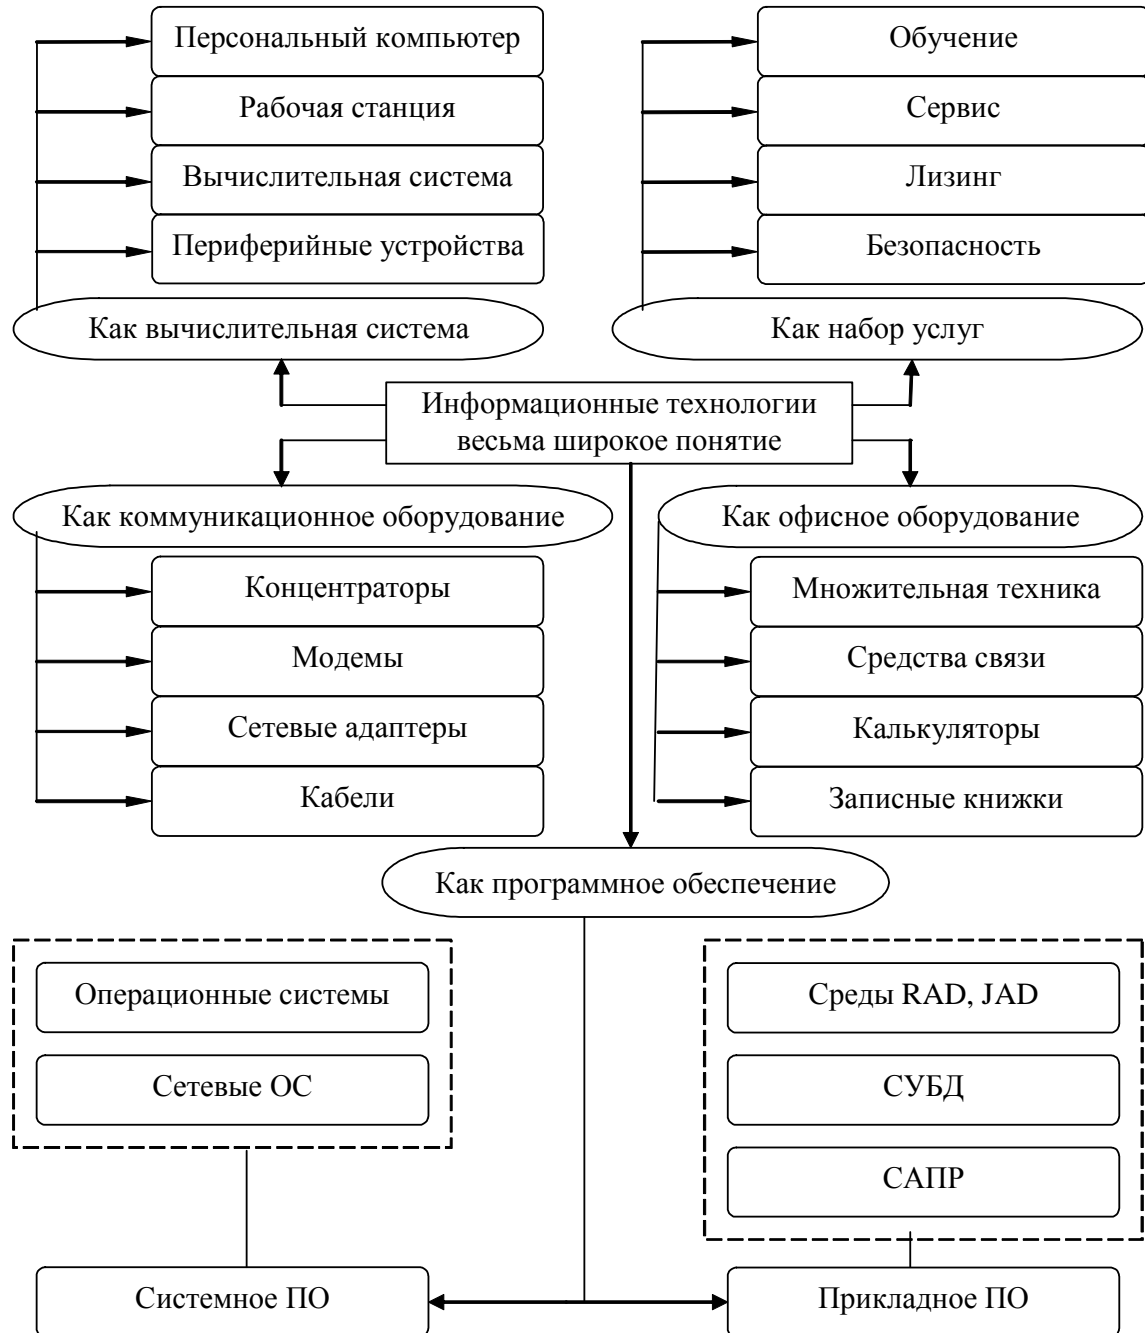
Персональный компьютер
Рабочая станция
Вычислительная система
Периферийные устройства
Как вычислительная система

Обучение
Сервис
Лизинг
Безопасность
Как набор услуг

Информационные технологии весьма широкое понятие

Как коммуникационное оборудование
Концентраторы
Модемы
Сетевые адаптеры
Кабели

Как офисное оборудование
Множительная техника
Средства связи
Калькуляторы
Записные книжки

Как программное обеспечение

Операционные системы
Сетевые ОС

Среды RAD, JAD
СУБД
САПР

Системное ПО
Прикладное ПО